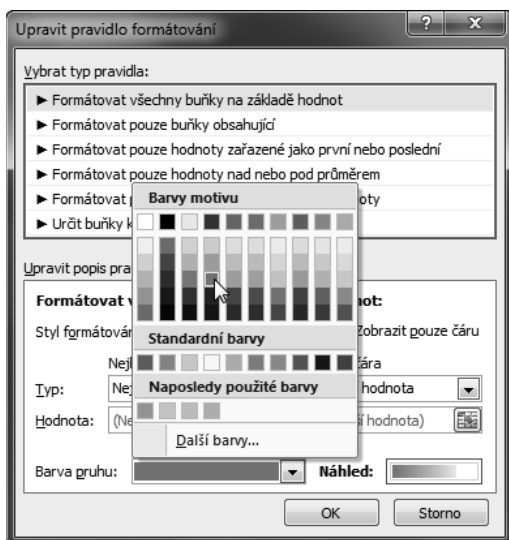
Upravit pravidlo formátování

?

Vybrat typ pravidla:

► Formátovat všechny buňky na základě hodnot
► Formátovat pouze buňky obsahující
► Formátovat pouze hodnoty zařazené jako první nebo poslední
► Formátovat pouze hodnoty nad nebo pod průměrem
► Formátovat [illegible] oty
► Určit buňky k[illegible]

Upravit popis pra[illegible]

Formátovat v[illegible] not:

Styl formátován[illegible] Zobrazit pouze čáru

Nej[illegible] ára

Typ: Ne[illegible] hodnota

Hodnota: (Ne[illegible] í hodnota)

Barvy motivu

Standardní barvy

Naposledy použité barvy

Další barvy...

Barva pruhu:

Náhled:

OK

Storno